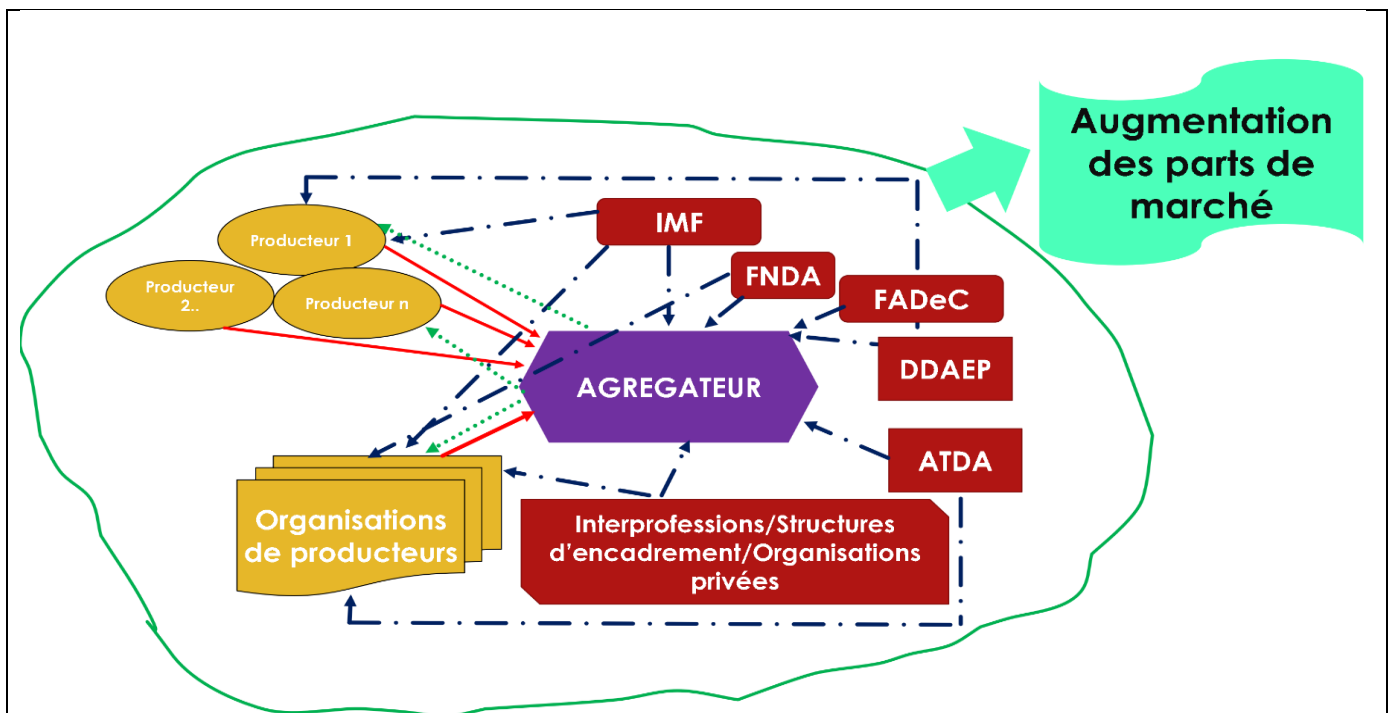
Augmentation des parts de marché

IMF

FNDA

FADeC

DDAEP

ATDA

Producteur 1

Producteur 2..

Producteur n

AGREGATEUR

Organisations de producteurs

Interprofessions/Structures d'encadrement/Organisations privées